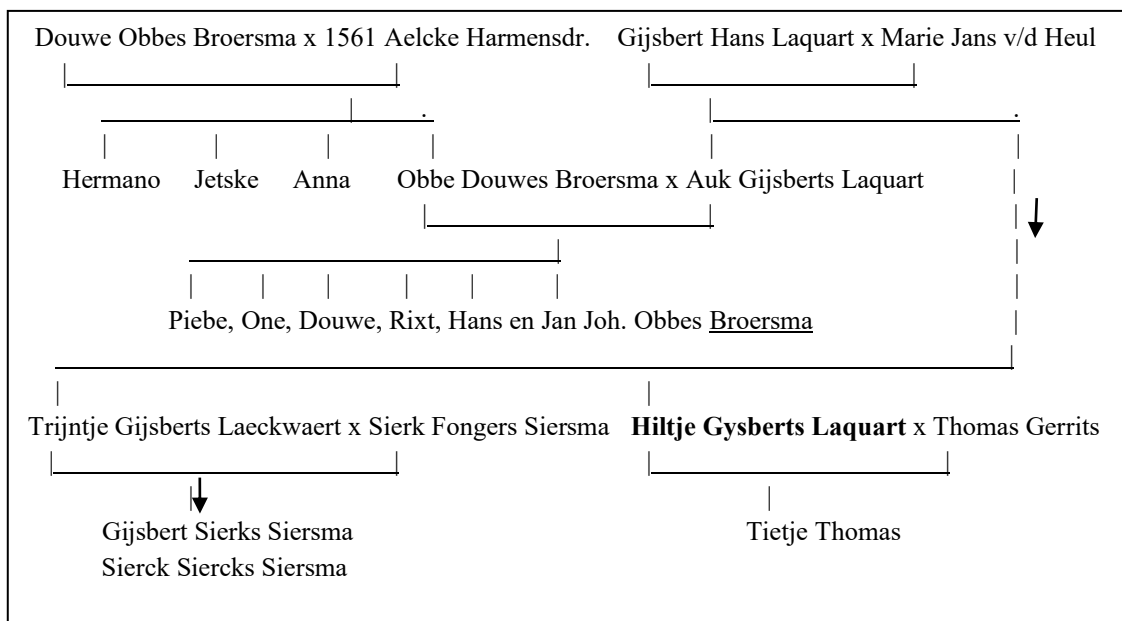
Douwe Obbes Broersma x 1561 Aelcke Harmensdr.

Gijsbert Hans Laquart x Marie Jans v/d Heul

Hermano Jetske Anna Obbe Douwes Broersma x Auk Gijsberts Laquart

Piebe, One, Douwe, Rixt, Hans en Jan Joh. Obbes Broersma

Trijntje Gijsberts Laeckwaert x Sierk Fongers Siersma

**Hiltje Gysberts Laquart** x Thomas Gerrits

Gijsbert Sierks Siersma
Sierck Siercks Siersma

Tietje Thomas